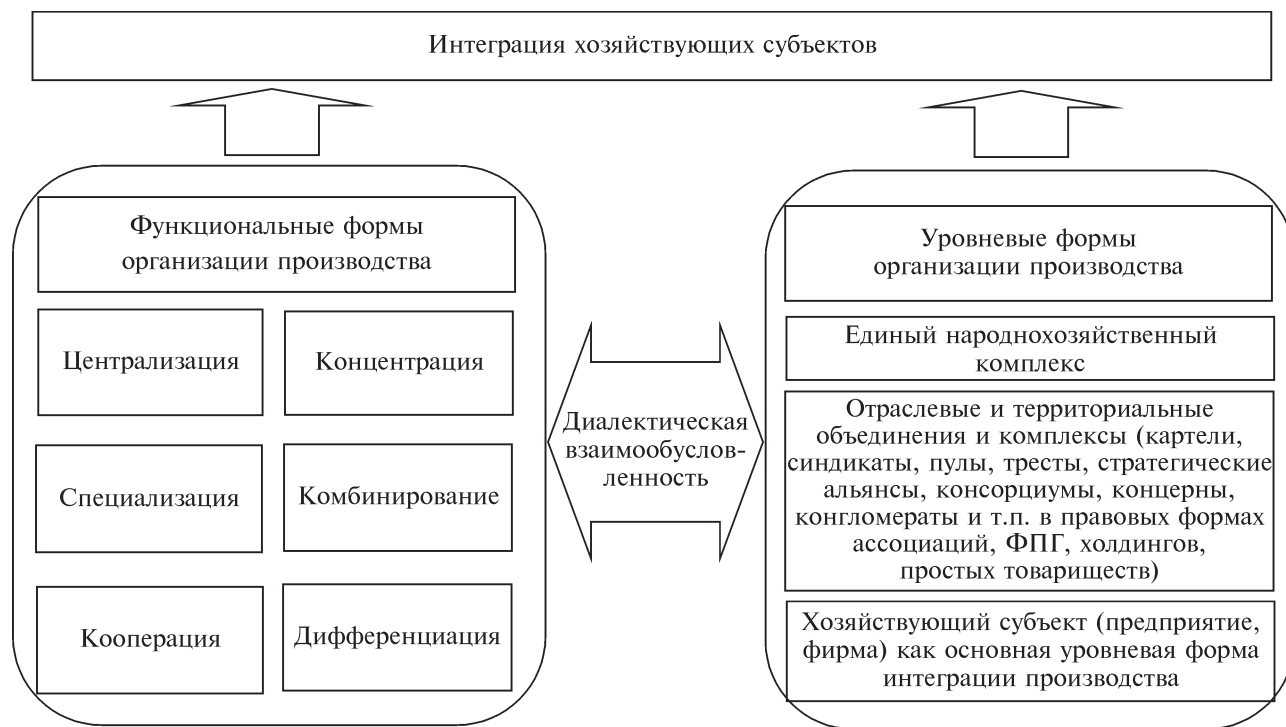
Интеграция хозяйствующих субъектов

Функциональные формы организации производства

Централизация

Концентрация

Специализация

Комбинирование

Кооперация

Дифференциация

Диалектическая взаимообусловленность

Уровневые формы организации производства

Единый народнохозяйственный комплекс

Отраслевые и территориальные объединения и комплексы (картели, синдикаты, пулы, тресты, стратегические альянсы, консорциумы, концерны, конгломераты и т.п. в правовых формах ассоциаций, ФПГ, холдингов, простых товариществ)

Хозяйствующий субъект (предприятие, фирма) как основная уровневая форма интеграции производства